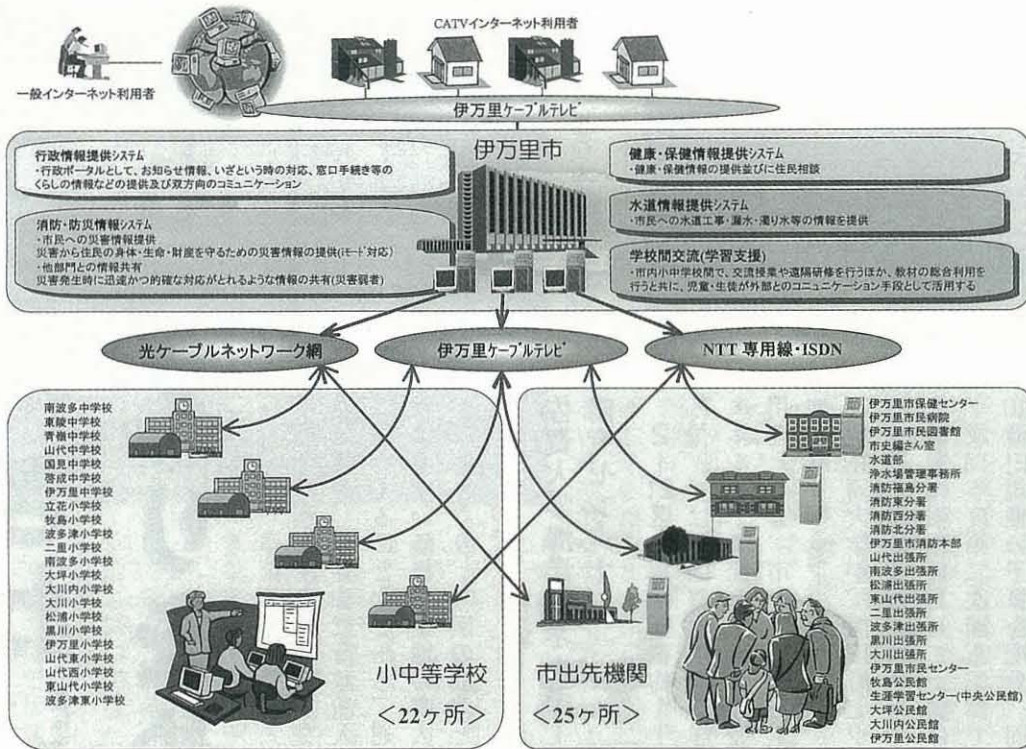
CATVインターネット利用者

一般インターネット利用者

伊万里ケーブルテレビ

伊万里市

行政情報提供システム
・行政ポータルとして、お知らせ情報、いざという時の対応、窓口手続き等のくらしの情報などの提供及び双方向のコミュニケーション

消防・防災情報システム
・市民への災害情報提供
災害から住民の身体・生命・財産を守るための災害情報の提供(iモード対応)
・他部門との情報共有
災害発生時に迅速かつ的確な対応がとれるような情報の共有(災害弱者)

健康・保健情報提供システム
・健康・保健情報の提供並びに住民相談

水道情報提供システム
・市民への水道工事・漏水・濁り水等の情報を提供

学校間交流(学習支援)
・市内小中学校間で、交流授業や遠隔研修を行うほか、教材の総合利用を行うと共に、児童・生徒が外部とのコミュニケーション手段として活用する

光ケーブルネットワーク網

伊万里ケーブルテレビ

NTT 専用線・ISDN

南波多中学校
東陵中学校
青嶺中学校
山代中学校
国見中学校
啓成中学校
伊万里中学校
立花小学校
牧島小学校
波多津小学校
二里小学校
南波多小学校
大坪小学校
大川内小学校
大川小学校
松浦小学校
黒川小学校
伊万里小学校
山代東小学校
山代西小学校
東山代小学校
波多津東小学校

小中等学校
<22ケ所>

市出先機関
<25ケ所>

伊万里市保健センター
伊万里市民病院
伊万里市民図書館
市史編さん室
水道部
浄水場管理事務所
消防福島分署
消防東分署
消防西分署
消防北分署
伊万里市消防本部
山代出張所
南波多出張所
松浦出張所
東山代出張所
二里出張所
波多津出張所
黒川出張所
大川出張所
伊万里市民センター
牧島公民館
生涯学習センター(中央公民館)
大坪公民館
大川内公民館
伊万里公民館